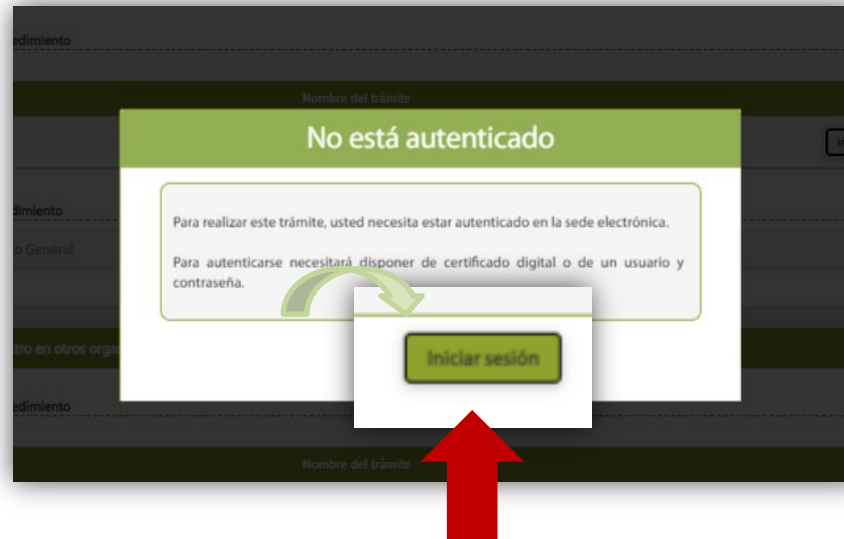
edimiento

Nombre del trámite

No está autenticado

Para realizar este trámite, usted necesita estar autenticado en la sede electrónica.

Para autenticarse necesitará disponer de certificado digital o de un usuario y contraseña.

Iniciar sesión

dimiento

o General

tro en otros orga

edimiento

Nombre del trámite